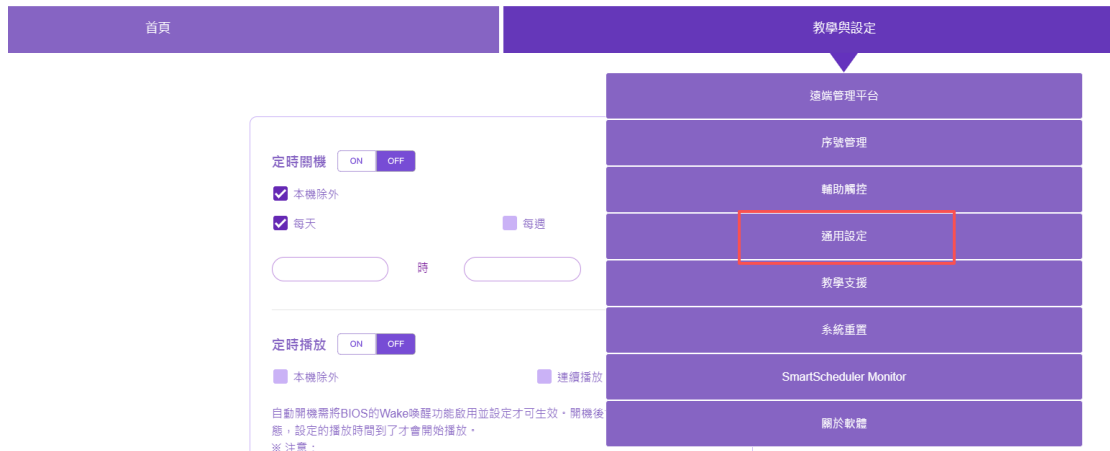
首頁

教學與設定

遠端管理平台

序號管理

輔助觸控

通用設定

教學支援

系統重置

SmartScheduler Monitor

關於軟體

定時開機 ON OFF

本機除外

每天

每週

時

定時播放 ON OFF

本機除外

連續播放

自動開機需將BIOS的Wake喚醒功能啟用並設定才可生效。開機後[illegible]態，設定的播放時間到了才會開始播放。

※ 注意：